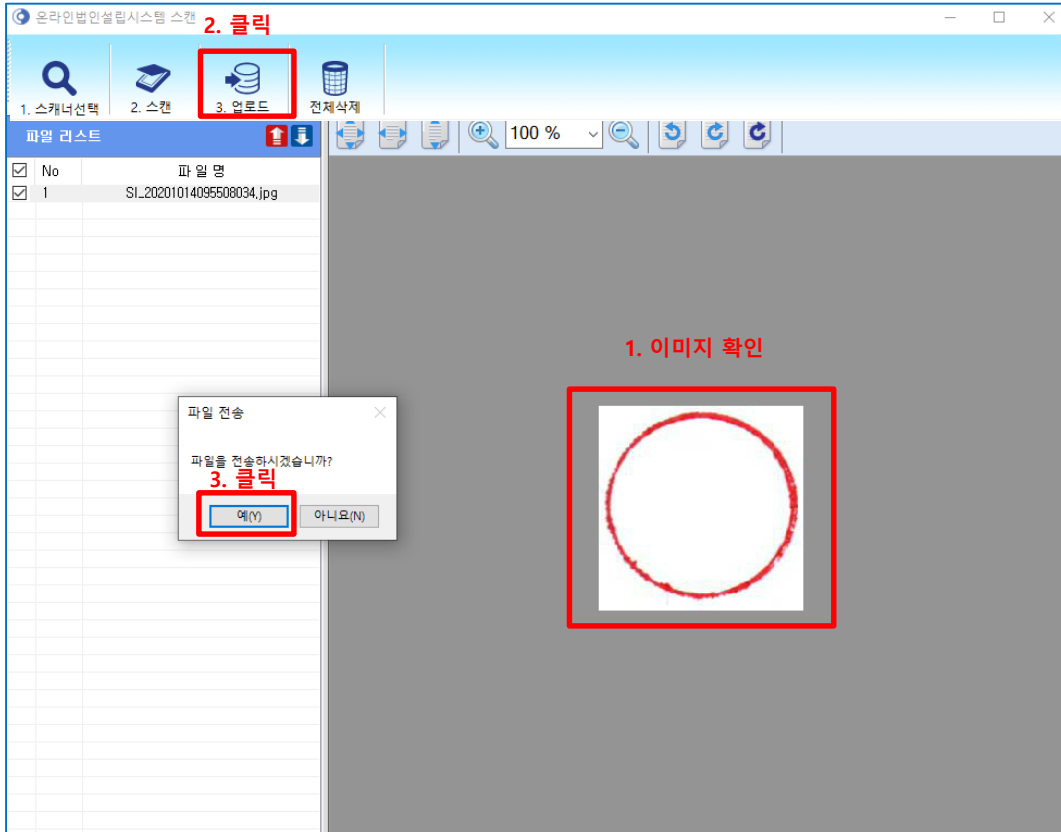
온라인법인설립시스템 스캔

2. 클릭

1. 스캐너선택
2. 스캔
3. 업로드
전체삭제

파일 리스트

| ☑ | No | 파 일 명 |
|---|---|---|
| ☑ | 1 | SI_20201014095508034.jpg |

100 %

1. 이미지 확인

파일 전송

파일을 전송하시겠습니까?

3. 클릭

예(Y)
아니요(N)